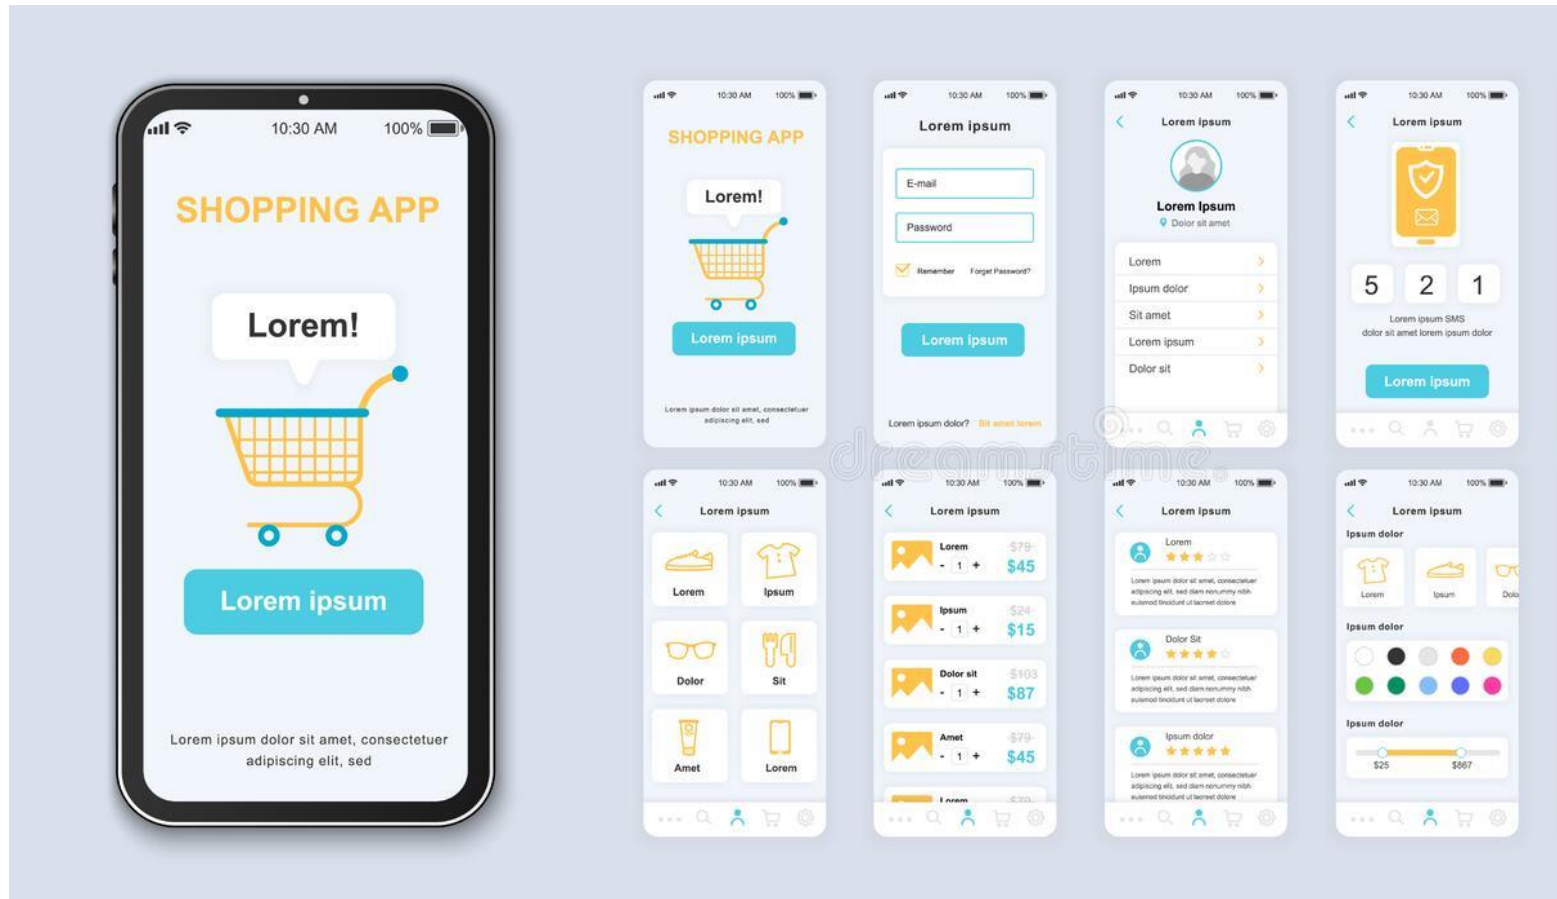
10:30 AM 100%

SHOPPING APP

Lorem!

Lorem ipsum

Lorem ipsum dolor sit amet, consectetuer adipiscing elit, sed

10:30 AM 100%

SHOPPING APP

Lorem!

Lorem ipsum

Lorem ipsum dolor sit amet, consectetuer adipiscing elit, sed

10:30 AM 100%

Lorem ipsum

E-mail

Password

Remember Forget Password?

Lorem ipsum

Lorem ipsum dolor? Sit amet lorem

10:30 AM 100%

Lorem ipsum

Lorem Ipsum

Dolor sit amet

Lorem

Ipsum dolor

Sit amet

Lorem ipsum

Dolor sit

10:30 AM 100%

Lorem ipsum

5 2 1

Lorem ipsum SMS dolor sit amet lorem ipsum dolor

Lorem ipsum

10:30 AM 100%

Lorem ipsum

Lorem

Ipsum

Dolor

Sit

Amet

Lorem

10:30 AM 100%

Lorem ipsum

Lorem - 1 + $79 $45

Ipsum - 1 + $24 $15

Dolor sit - 1 + $103 $87

Amet - 1 + $79 $45

Lorem $79

10:30 AM 100%

Lorem ipsum

Lorem

Lorem ipsum dolor sit amet, consectetuer adipiscing elit, sed diam nonummy nibh euismod tincidunt ut laoreet dolore

Dolor Sit

Lorem ipsum dolor sit amet, consectetuer adipiscing elit, sed diam nonummy nibh euismod tincidunt ut laoreet dolore

Ipsum dolor

Lorem ipsum dolor sit amet, consectetuer adipiscing elit, sed diam nonummy nibh euismod tincidunt ut laoreet dolore

10:30 AM 100%

Lorem ipsum

Ipsum dolor

Lorem Ipsum Dolo

Ipsum dolor

Ipsum dolor

$25 $867

dreamstime